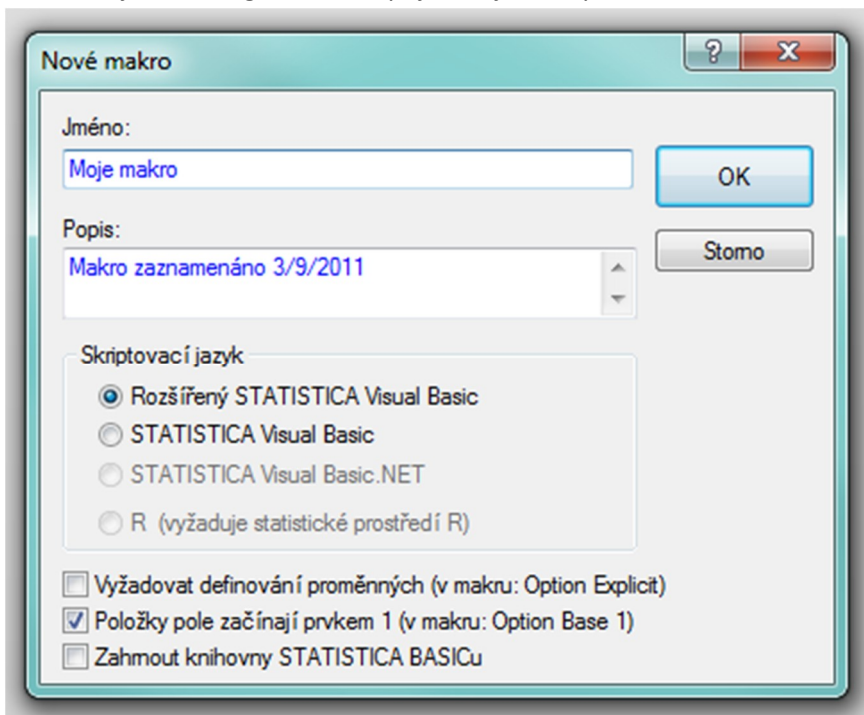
Nové makro

?

X

Jméno:

Moje makro

OK

Popis:

Storno

Makro zaznamenáno 3/9/2011

Skriptovací jazyk

Rozšířený STATISTICA Visual Basic

STATISTICA Visual Basic

STATISTICA Visual Basic.NET

R (vyžaduje statistické prostředí R)

Vyžadovat definování proměnných (v makru: Option Explicit)

Položky pole začínají prvkem 1 (v makru: Option Base 1)

Zahrnout knihovny STATISTICA BASICu